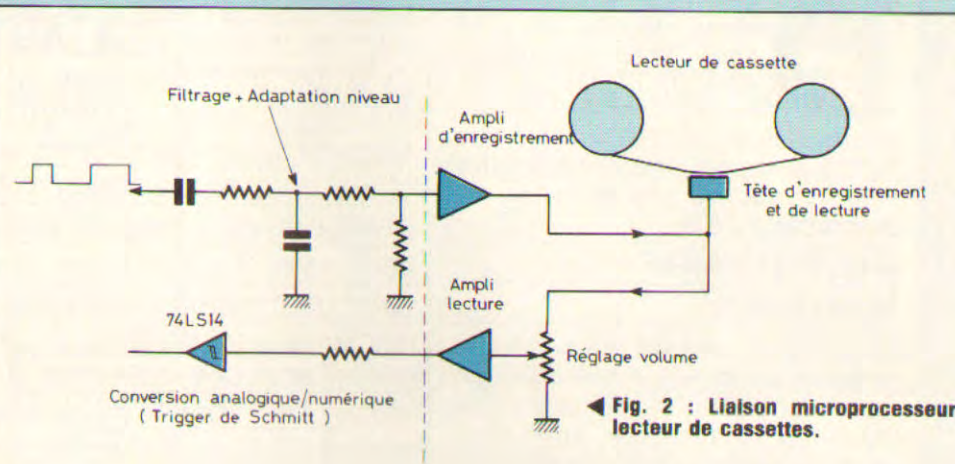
Lecteur de cassette

Filtrage + Adaptation niveau

Ampli d'enregistrement

Tête d'enregistrement et de lecture

Ampli lecture

74LS14

Réglage volume

Conversion analogique/numérique ( Trigger de Schmitt )

◀ Fig. 2 : Liaison microprocesseur lecteur de cassettes.